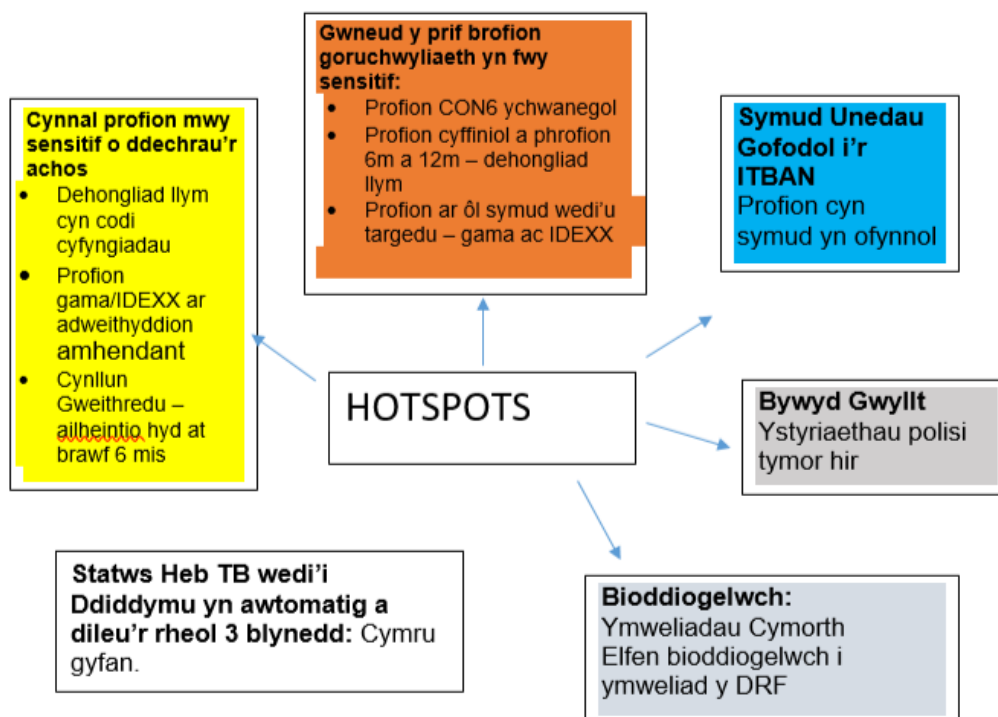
Gwneud y prif brofion goruchwyliaeth yn fwy sensitif:
- Profion CON6 ychwanegol
- Profion cyffiniol a phrofion 6m a 12m – dehongliad llym
- Profion ar ôl symud wedi'u targedu – gama ac IDEXX

Cynnal profion mwy sensitif o ddechrau'r achos
- Dehongliad llym cyn codi cyfyngiadau
- Profion gama/IDEXX ar adweithyddion amhendant
- Cynllun Gweithredu – ailheintio hyd at brawf 6 mis

Symud Unedau Gofodol i'r ITBAN
Profion cyn symud yn ofynnol

HOTSPOTS

Bywyd Gwyllt
Ystyriaethau polisi tymor hir

Statws Heb TB wedi'i Ddiddymu yn awtomatig a dileu'r rheol 3 blynedd: Cymru gyfan.

Bioddiogelwch:
Ymweliadau Cymorth Elfen bioddiogelwch i ymweliad y DRF